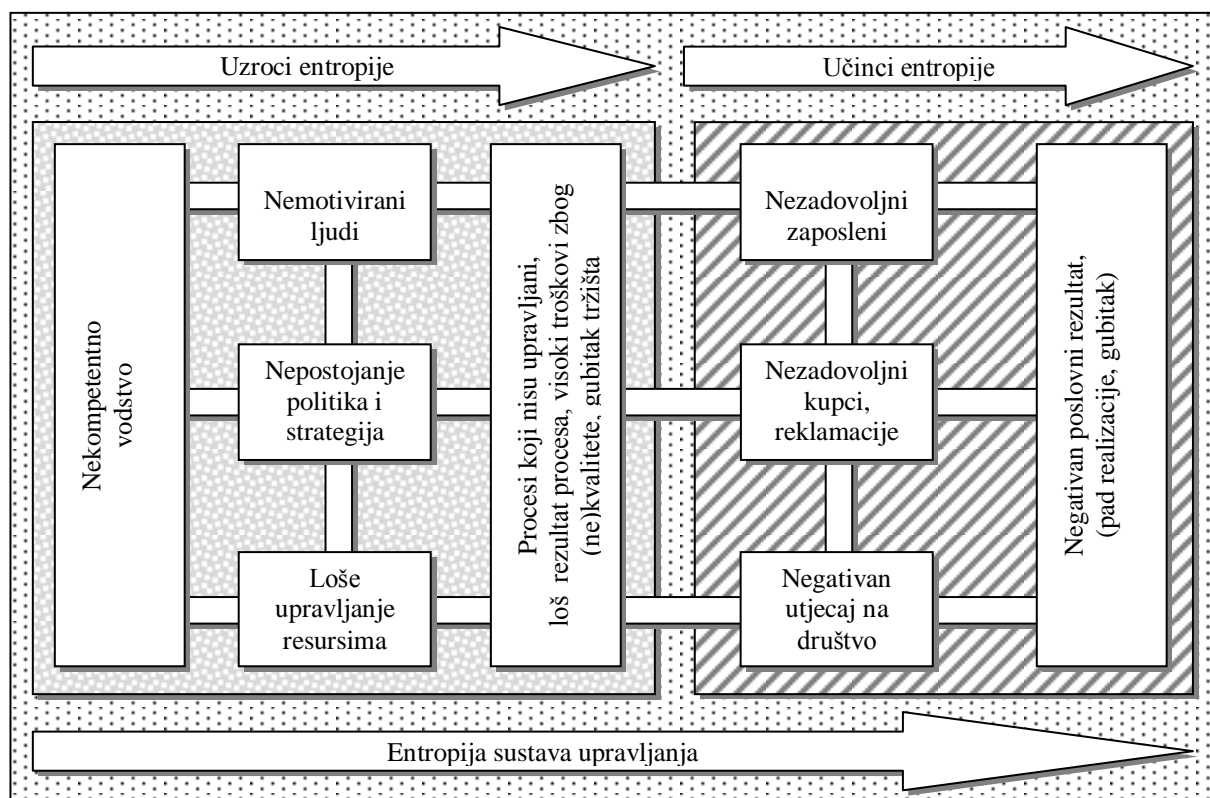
Uzroci entropije

Učinci entropije

Nekompetentno vodstvo

Nemotivirani ljudi

Nepostojanje politika i strategija

Loše upravljanje resursima

Procesi koji nisu upravljani, loš rezultat procesa, visoki troškovi zbog (ne)kvalitete, gubitak tržišta

Nezadovoljni zaposleni

Nezadovoljni kupci, reklamacije

Negativan utjecaj na društvo

Negativan poslovni rezultat, (pad realizacije, gubitak)

Entropija sustava upravljanja